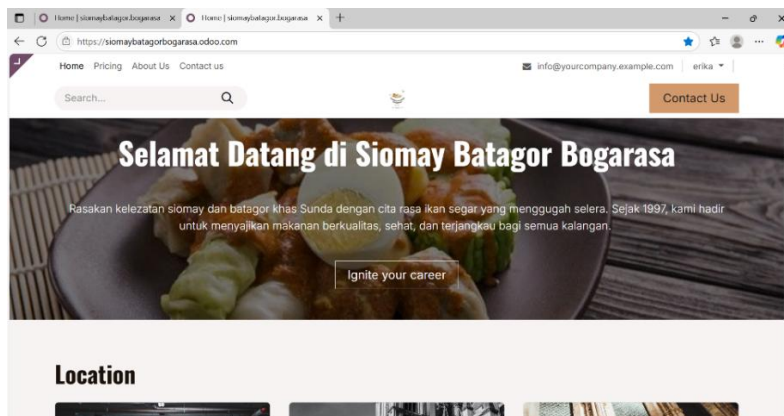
Home | siomaybatagor.bogarasa × Home | siomaybatagor.bogarasa × +

https://siomaybatagorbogarasa.odoo.com

Home Pricing About Us Contact us

info@yourcompany.example.com erika

Search...

Contact Us

Selamat Datang di Siomay Batagor Bogarasa

Rasakan kelezatan siomay dan batagor khas Sunda dengan cita rasa ikan segar yang menggugah selera. Sejak 1997, kami hadir untuk menyajikan makanan berkualitas, sehat, dan terjangkau bagi semua kalangan.

Ignite your career

Location